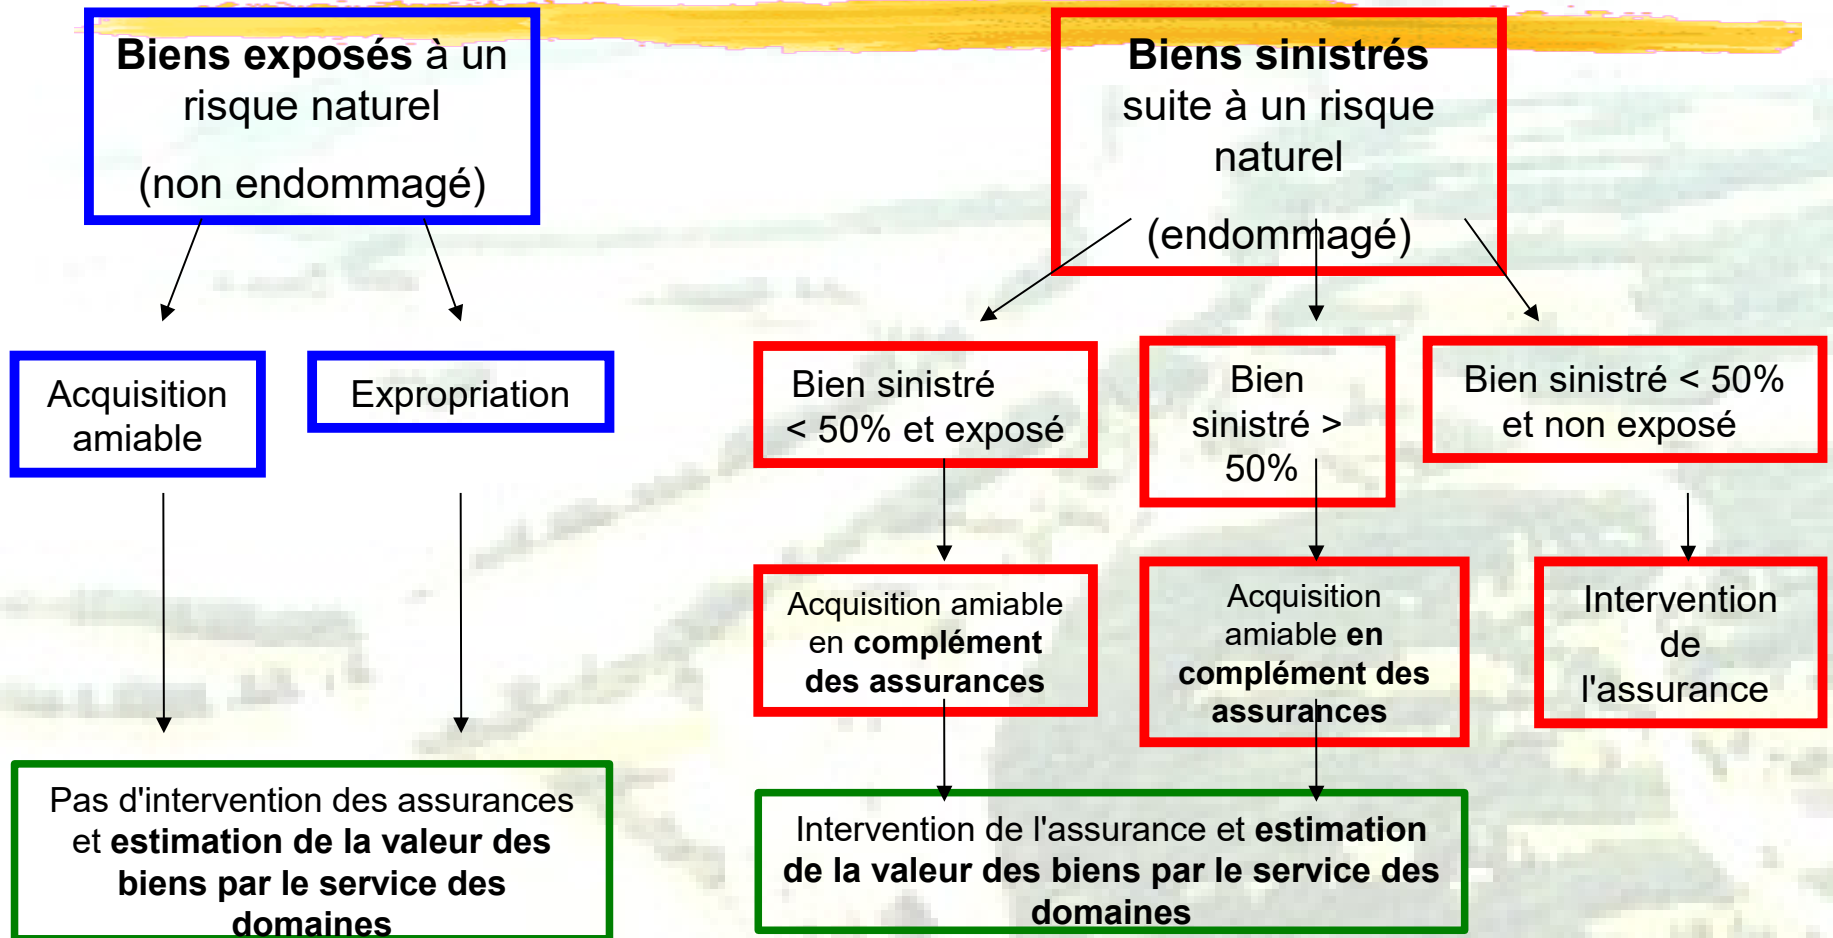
Biens exposés à un risque naturel

(non endommagé)

Biens sinistrés suite à un risque naturel

(endommagé)

Acquisition amiable

Expropriation

Bien sinistré < 50% et exposé

Bien sinistré > 50%

Bien sinistré < 50% et non exposé

Acquisition amiable en complément des assurances

Acquisition amiable en complément des assurances

Intervention de l'assurance

Pas d'intervention des assurances et estimation de la valeur des biens par le service des domaines

Intervention de l'assurance et estimation de la valeur des biens par le service des domaines